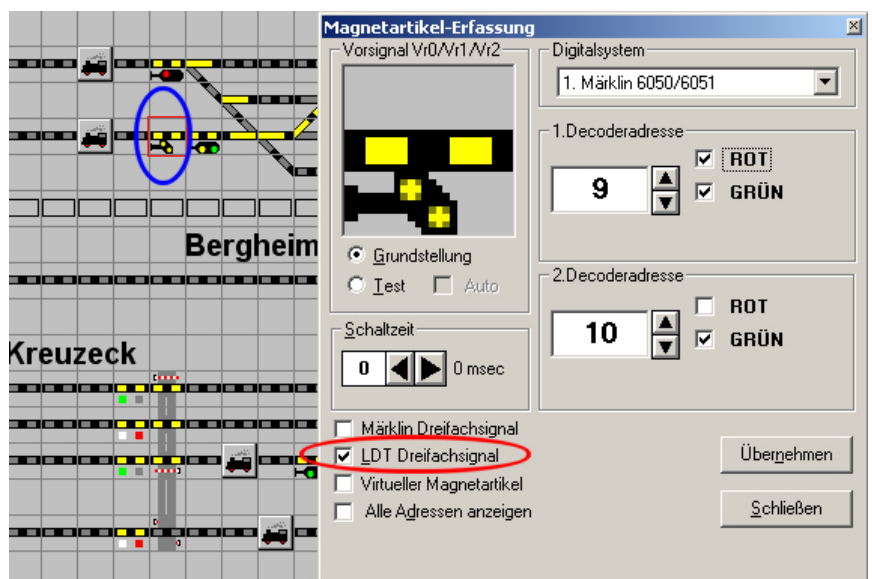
Bergheim

Kreuzeck

Magnetartikel-Erfassung

Vorsignal Vr0/Vr1/Vr2

Grundstellung

Test

Auto

Digitalsystem

1. Märklin 6050/6051

1.Decoderadresse

9

ROT

GRÜN

2.Decoderadresse

10

ROT

GRÜN

Schaltzeit

0

0 msec

Märklin Dreifachsignal

LDT Dreifachsignal

Virtueller Magnetartikel

Alle Adressen anzeigen

Übernehmen

Schließen